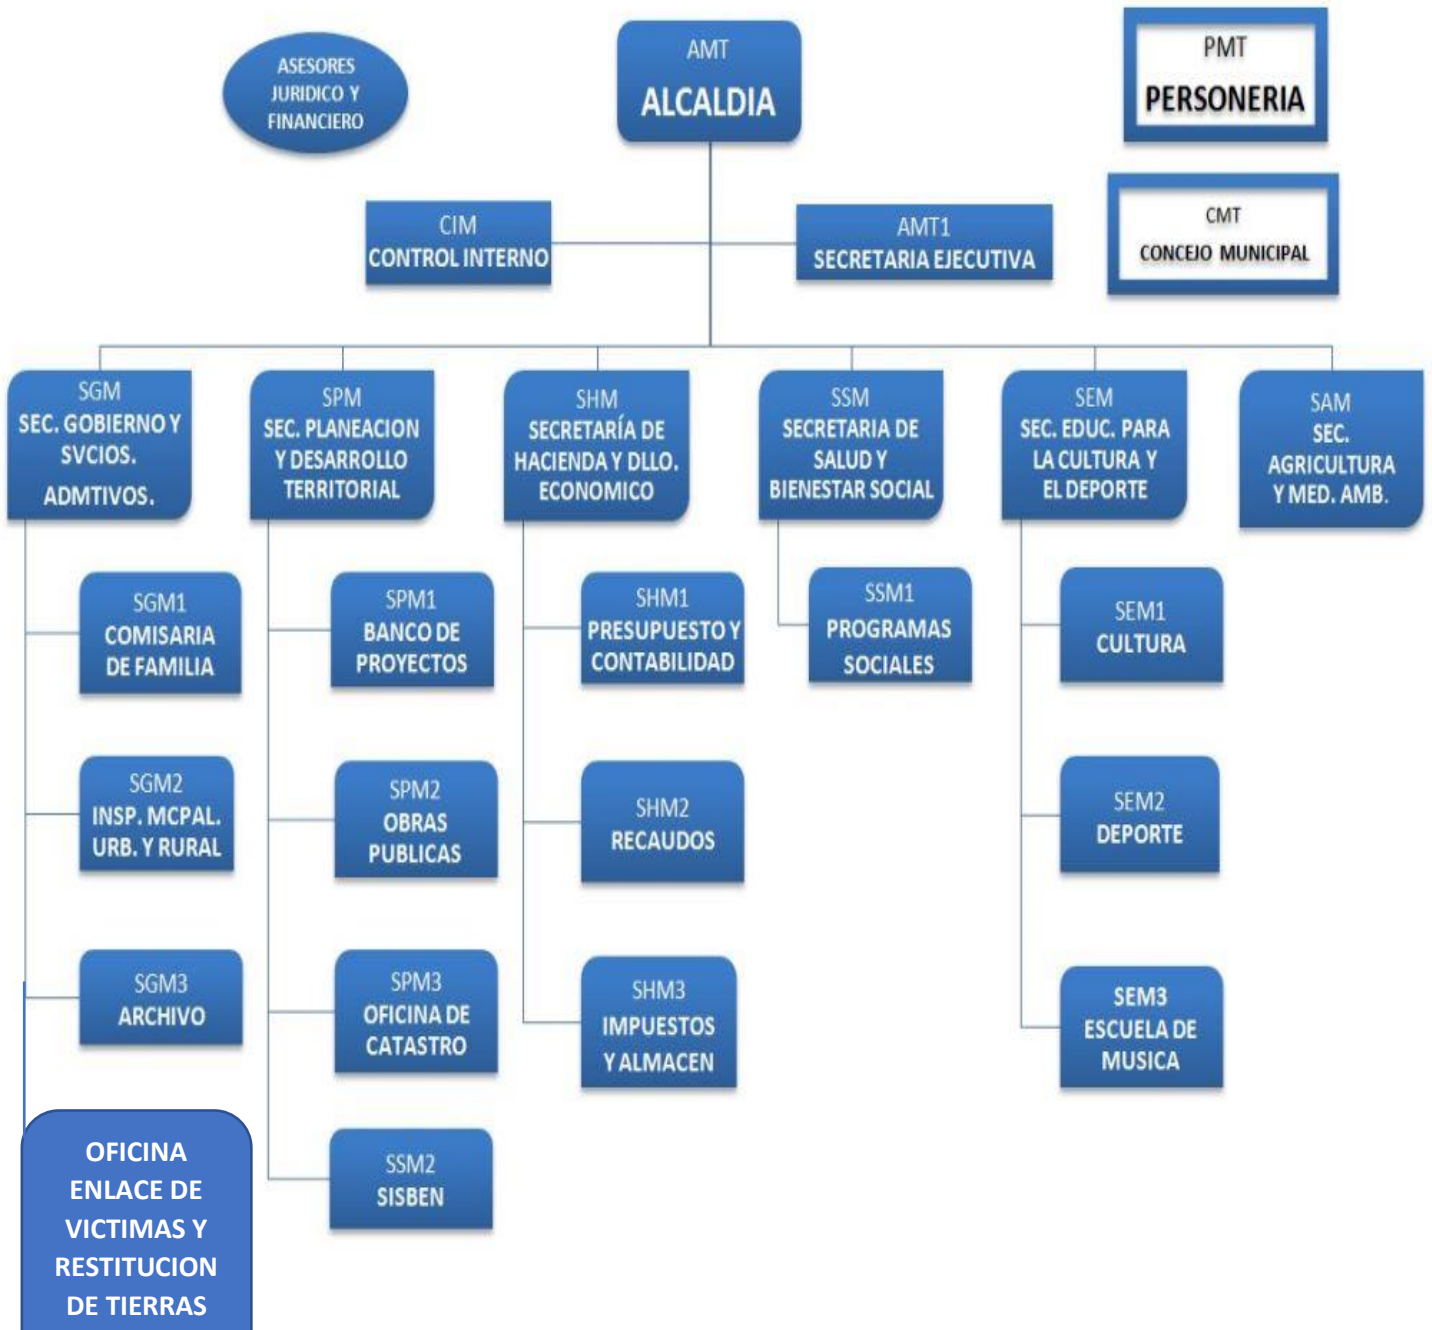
ASESORES JURIDICO Y FINANCIERO

AMT
ALCALDIA

PMT
PERSONERIA

CMT
CONCEJO MUNICIPAL

CIM
CONTROL INTERNO

AMT1
SECRETARIA EJECUTIVA

SGM
SEC. GOBIERNO Y SVCIOS. ADMTIVOS.

SPM
SEC. PLANEACION Y DESARROLLO TERRITORIAL

SHM
SECRETARÍA DE HACIENDA Y DLLO. ECONOMICO

SSM
SECRETARIA DE SALUD Y BIENESTAR SOCIAL

SEM
SEC. EDUC. PARA LA CULTURA Y EL DEPORTE

SAM
SEC. AGRICULTURA Y MED. AMB.

SGM1
COMISARIA DE FAMILIA

SGM2
INSP. MCPAL. URB. Y RURAL

SGM3
ARCHIVO

OFICINA ENLACE DE VICTIMAS Y RESTITUCION DE TIERRAS

SPM1
BANCO DE PROYECTOS

SPM2
OBRAS PUBLICAS

SPM3
OFICINA DE CATASTRO

SSM2
SISBEN

SHM1
PRESUPUESTO Y CONTABILIDAD

SHM2
RECAUDOS

SHM3
IMPUESTOS Y ALMACEN

SSM1
PROGRAMAS SOCIALES

SEM1
CULTURA

SEM2
DEPORTE

SEM3
ESCUELA DE MUSICA